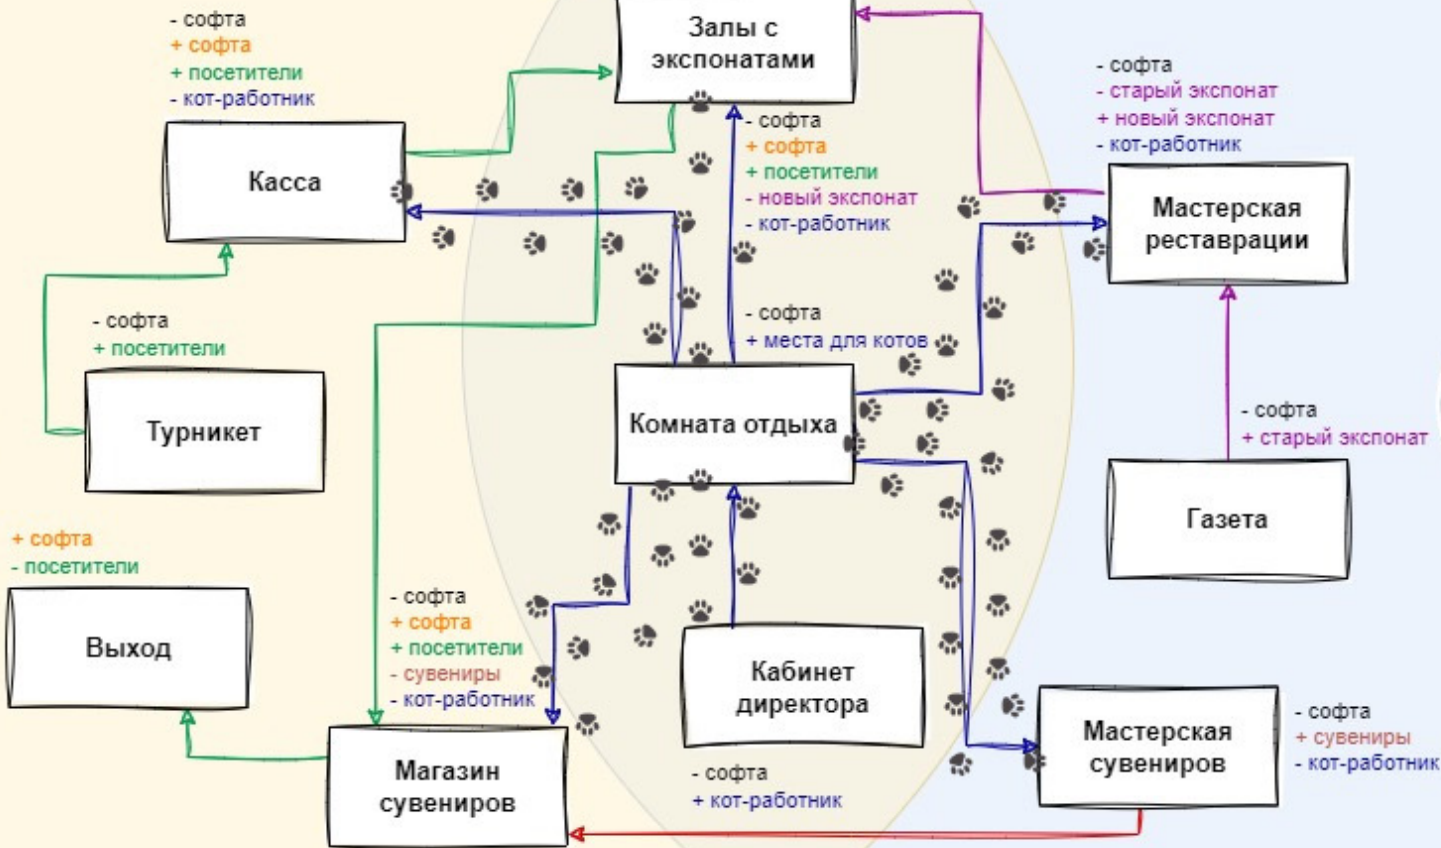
- софта
+ софта
+ посетители
- кот-работник

Залы с экспонатами

- софта
- старый экспонат
+ новый экспонат
- кот-работник

Касса

- софта
+ софта
+ посетители
- новый экспонат
- кот-работник

Мастерская реставрации

- софта
+ посетители

- софта
+ места для котов

Турникет

Комната отдыха

- софта
+ старый экспонат

Газета

+ софта
- посетители

Выход

- софта
+ софта
+ посетители
- сувениры
- кот-работник

Кабинет директора

Мастерская сувениров

- софта
+ сувениры
- кот-работник

Магазин сувениров

- софта
+ кот-работник